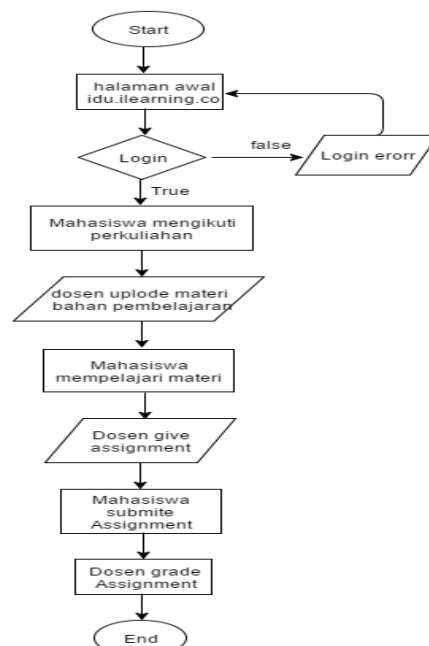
Start

halaman awal idu.ilearning.co

Login

false

Login erorr

True

Mahasiswa mengikuti perkuliahan

dosen uplode materi bahan pembelajaran

Mahasiswa mempelajari materi

Dosen give assignment

Mahasiswa submite Assignment

Dosen grade Assignment

End